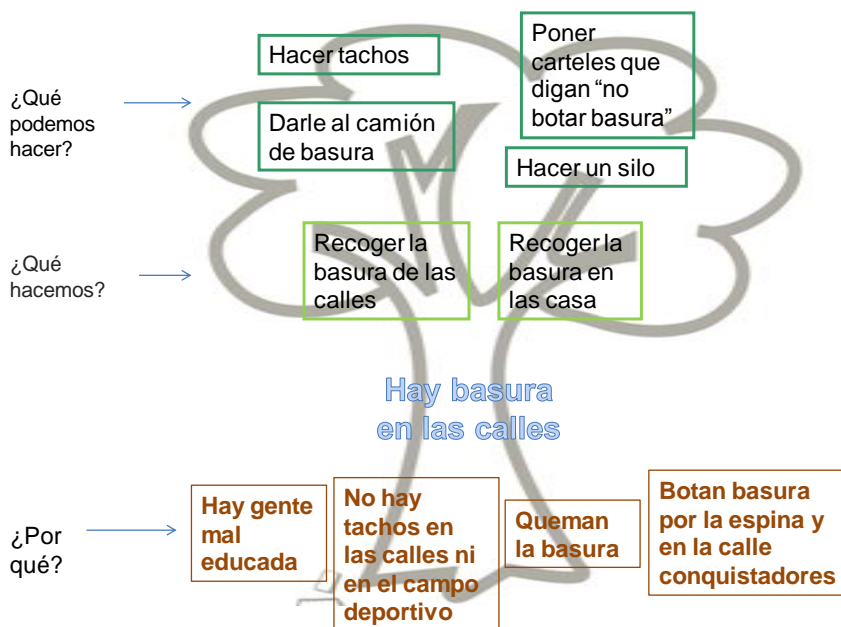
¿Qué podemos hacer?

Hacer tachos

Poner carteles que digan “no botar basura”

Darle al camión de basura

Hacer un silo

¿Qué hacemos?

Recoger la basura de las calles

Recoger la basura en las casa

Hay basura en las calles

¿Por qué?

Hay gente mal educada

No hay tachos en las calles ni en el campo deportivo

Queman la basura

Botan basura por la espina y en la calle conquistadores